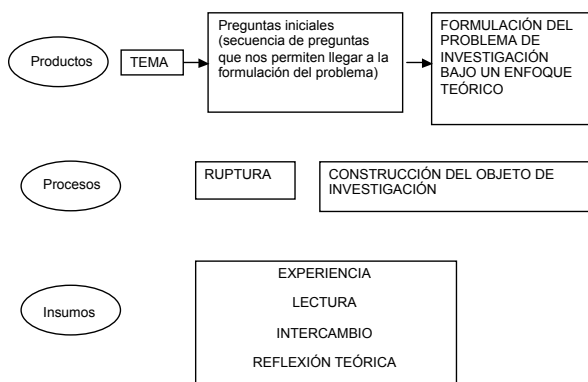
Productos

TEMA

Preguntas iniciales (secuencia de preguntas que nos permiten llegar a la formulación del problema)

FORMULACIÓN DEL PROBLEMA DE INVESTIGACIÓN BAJO UN ENFOQUE TEÓRICO

Procesos

RUPTURA

CONSTRUCCIÓN DEL OBJETO DE INVESTIGACIÓN

Insumos

EXPERIENCIA

LECTURA

INTERCAMBIO

REFLEXIÓN TEÓRICA